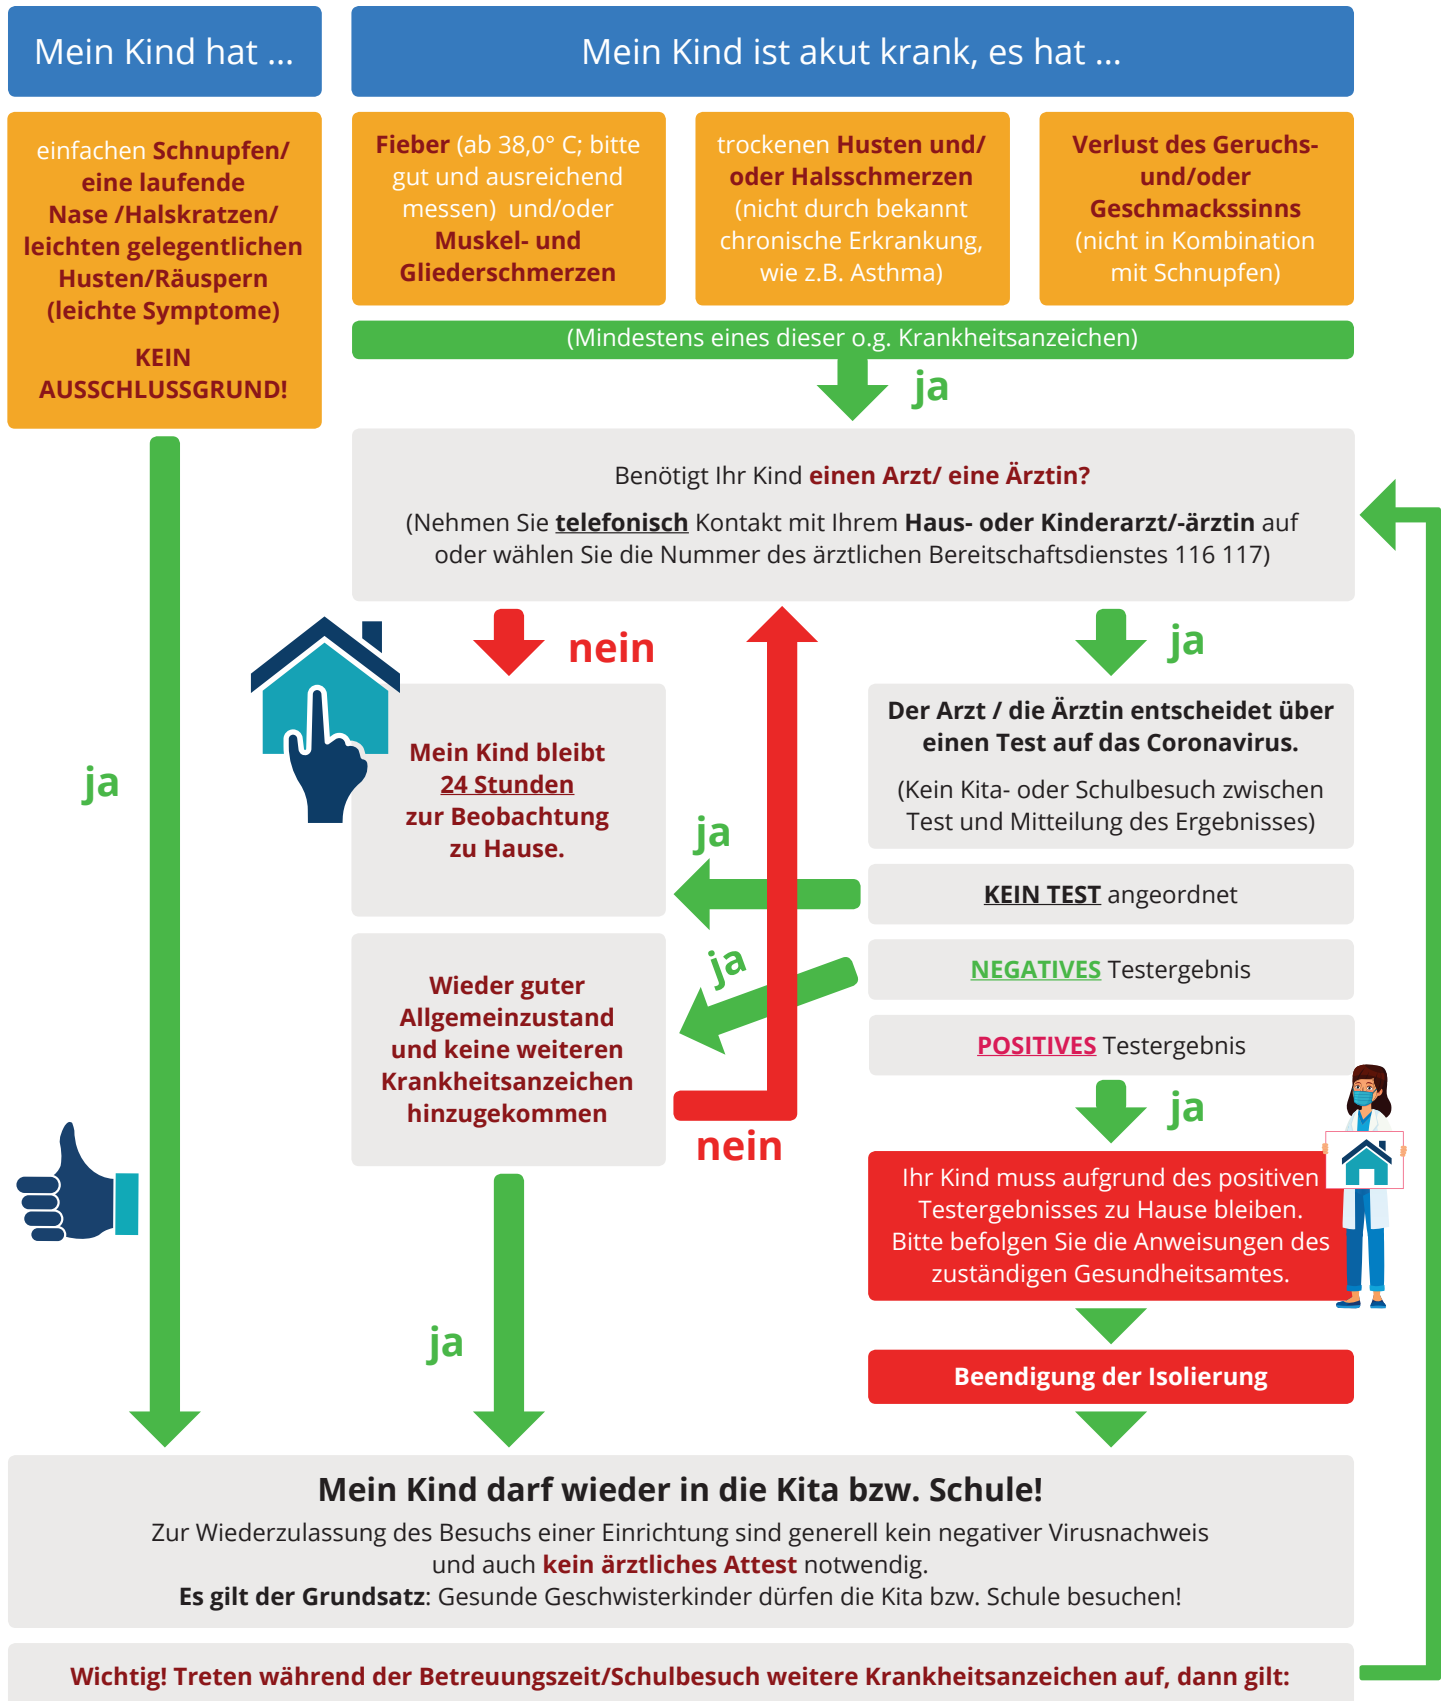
Mein Kind hat ...

Mein Kind ist akut krank, es hat ...

einfachen Schnupfen/ eine laufende Nase /Halskratzen/ leichten gelegentlichen Husten/Räuspern (leichte Symptome)

KEIN AUSSCHLUSSGRUND!

Fieber (ab 38,0° C; bitte gut und ausreichend messen) und/oder Muskel- und Gliederschmerzen

trockenen Husten und/ oder Halsschmerzen (nicht durch bekannt chronische Erkrankung, wie z.B. Asthma)

Verlust des Geruchs- und/oder Geschmackssinns (nicht in Kombination mit Schnupfen)

(Mindestens eines dieser o.g. Krankheitsanzeichen)

ja

Benötigt Ihr Kind einen Arzt/ eine Ärztin?

(Nehmen Sie telefonisch Kontakt mit Ihrem Haus- oder Kinderarzt/-ärztin auf oder wählen Sie die Nummer des ärztlichen Bereitschaftsdienstes 116 117)

nein

ja

ja

Mein Kind bleibt 24 Stunden zur Beobachtung zu Hause.

Der Arzt / die Ärztin entscheidet über einen Test auf das Coronavirus.

(Kein Kita- oder Schulbesuch zwischen Test und Mitteilung des Ergebnisses)

ja

KEIN TEST angeordnet

ja

NEGATIVES Testergebnis

Wieder guter Allgemeinzustand und keine weiteren Krankheitsanzeichen hinzugekommen

POSITIVES Testergebnis

ja

nein

Ihr Kind muss aufgrund des positiven Testergebnisses zu Hause bleiben. Bitte befolgen Sie die Anweisungen des zuständigen Gesundheitsamtes.

ja

Beendigung der Isolierung

Mein Kind darf wieder in die Kita bzw. Schule!

Zur Wiederzulassung des Besuchs einer Einrichtung sind generell kein negativer Virusnachweis und auch kein ärztliches Attest notwendig.
Es gilt der Grundsatz: Gesunde Geschwisterkinder dürfen die Kita bzw. Schule besuchen!

Wichtig! Treten während der Betreuungszeit/Schulbesuch weitere Krankheitsanzeichen auf, dann gilt: